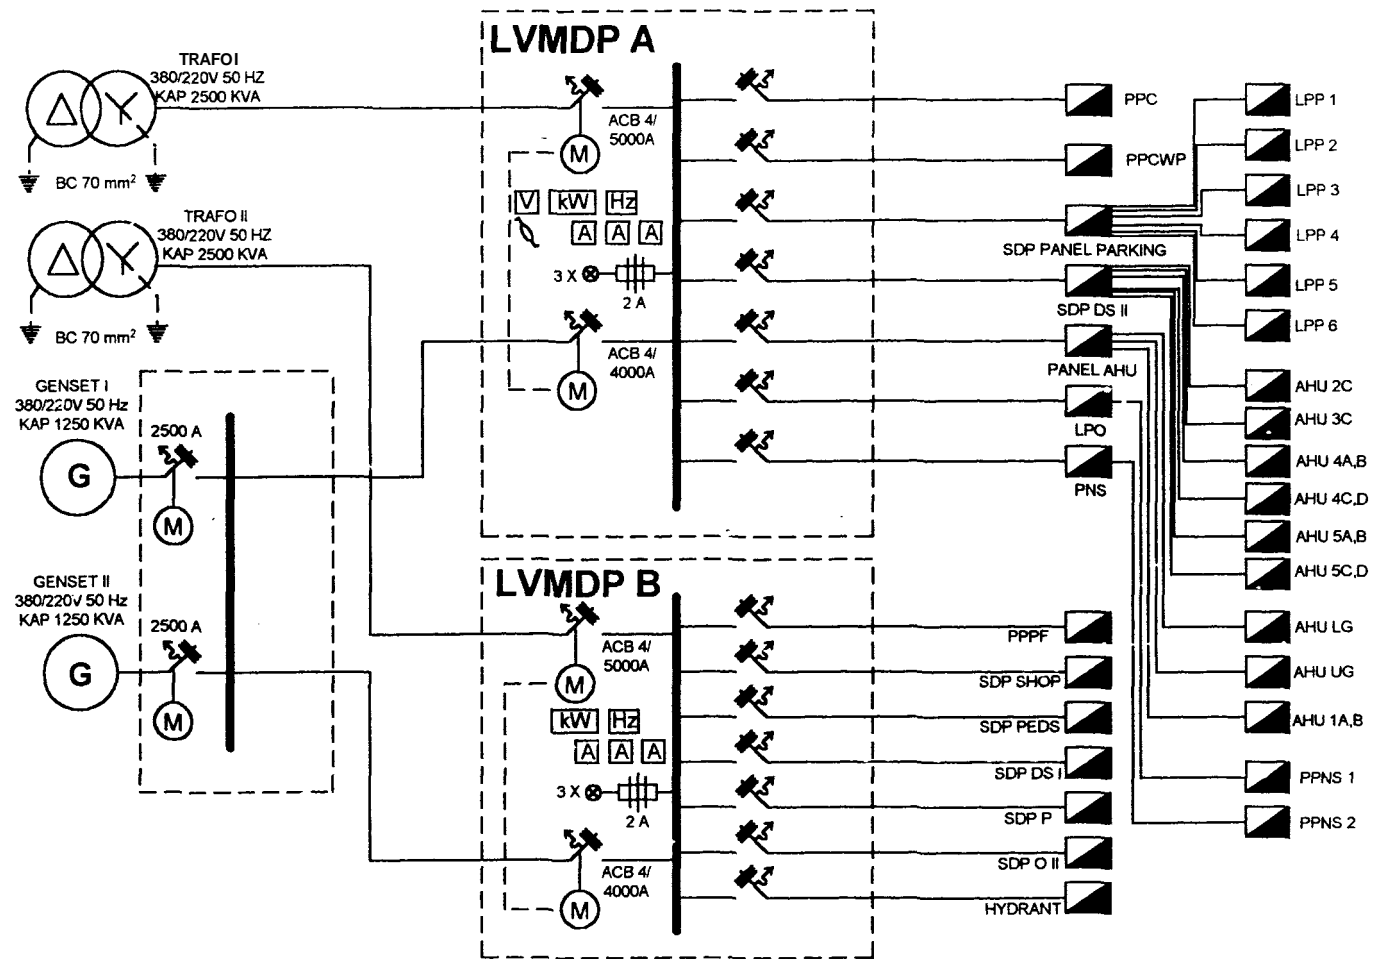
LVMDP A

TRAFO I
380/220V 50 HZ
KAP 2500 KVA

BC 70 mm²

TRAFO II
380/220V 50 HZ
KAP 2500 KVA

BC 70 mm²

GENSET I
380/220V 50 Hz
KAP 1250 KVA

2500 A

G

M

GENSET II
380/220V 50 Hz
KAP 1250 KVA

2500 A

G

M

M

ACB 4/
5000A

V kW Hz
A A A

3 X

2 A

ACB 4/
4000A

M

PPC
PPCWP
SDP PANEL PARKING
SDP DS II
PANEL AHU
LPO
PNS

LPP 1
LPP 2
LPP 3
LPP 4
LPP 5
LPP 6
AHU 2C
AHU 3C
AHU 4A,B
AHU 4C,D
AHU 5A,B
AHU 5C,D
AHU LG
AHU UG
AHU 1A,B
PPNS 1
PPNS 2

LVMDP B

ACB 4/
5000A

M

kW Hz
A A A

3 X

2 A

ACB 4/
4000A

M

PPPF
SDP SHOP
SDP PEDS
SDP DS I
SDP P
SDP O II
HYDRANT